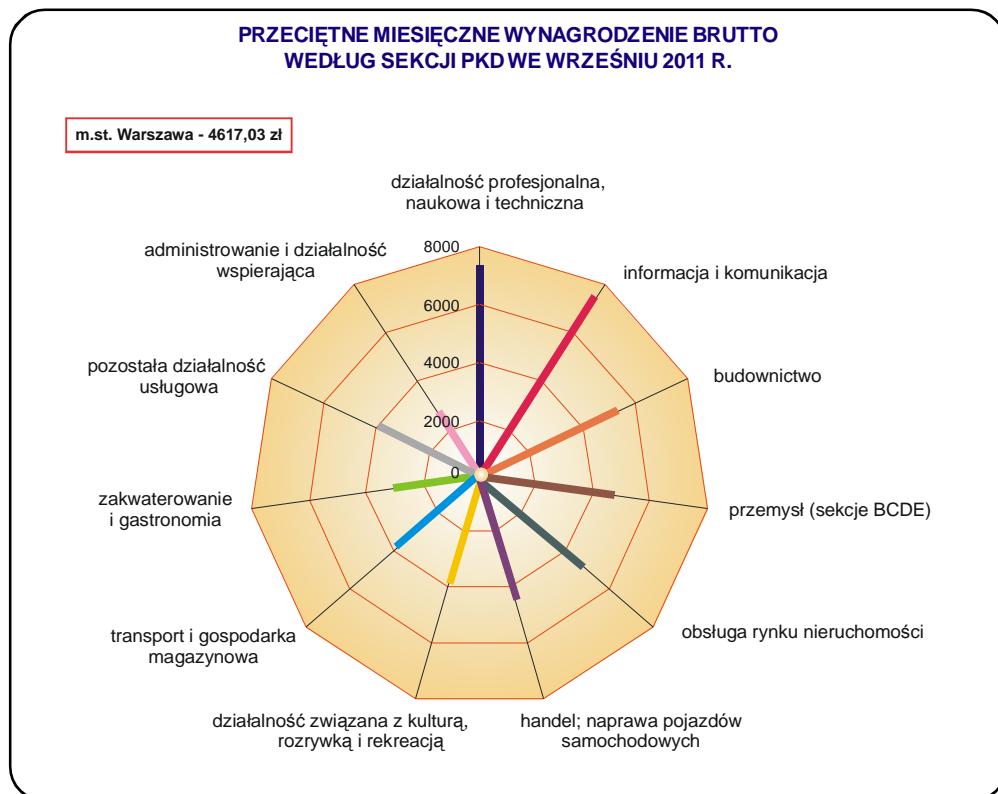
PRZECIĘTNE MIESIĘCZNE WYNAGRODZENIE BRUTTO WEDŁUG SEKCJI PKD WE WRZEŚNIU 2011 R.

m.st. Warszawa - 4617,03 zł

działalność profesjonalna, naukowa i techniczna

informacja i komunikacja

budownictwo

przemysł (sekcje BCDE)

obsługa rynku nieruchomości

handel; naprawa pojazdów samochodowych

działalność związana z kulturą, rozrywką i rekreacją

transport i gospodarka magazynowa

zakwaterowanie i gastronomia

pozostała działalność usługowa

administrowanie i działalność wspierająca

8000
6000
4000
2000
0